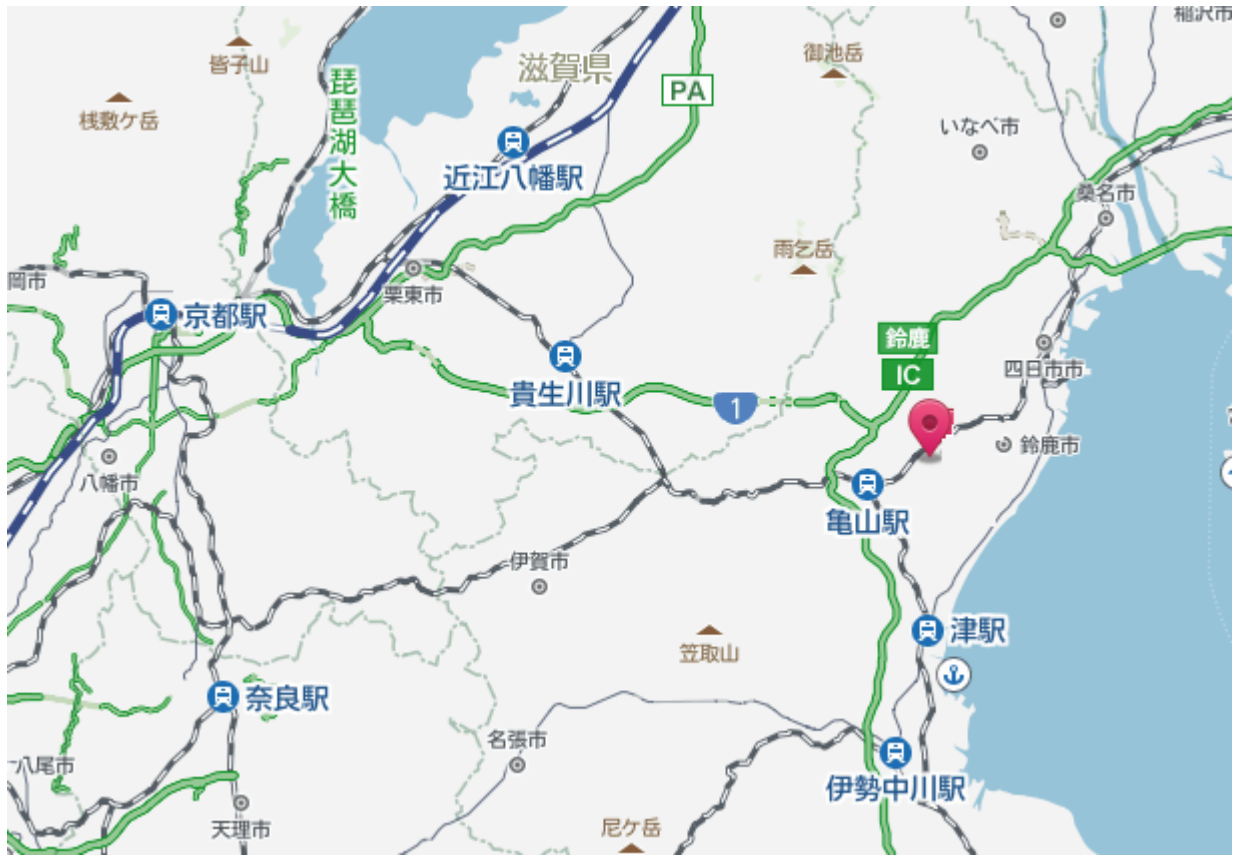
皆子山
滋賀県
PA
稲沢市
御池岳
栈敷ケ岳
琵琶湖大橋
近江八幡駅
いなべ市
桑名市
雨乞岳
岡市
栗東市
京都駅
鈴鹿
IC
四日市市
貴生川駅
1
鈴鹿市
八幡市
亀山駅
伊賀市
津駅
笠取山
奈良駅
名張市
八尾市
伊勢中川駅
天理市
尼ケ岳